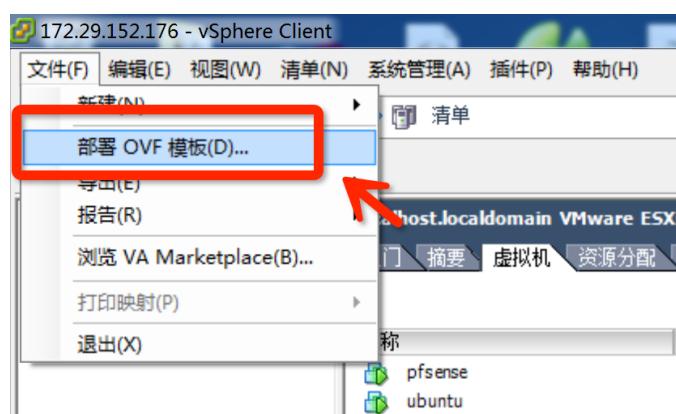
172.29.152.176 - vSphere Client

文件(F) 编辑(E) 视图(W) 清单(N) 系统管理(A) 插件(P) 帮助(H)

新建(N)
部署 OVF 模板(D)...
导出(E)
报告(R)
浏览 VA Marketplace(B)...
打印映射(P)
退出(X)

清单

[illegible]host.localdomain VMware ESX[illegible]

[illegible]门 摘要 虚拟机 资源分配

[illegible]称
pfsense
ubuntu